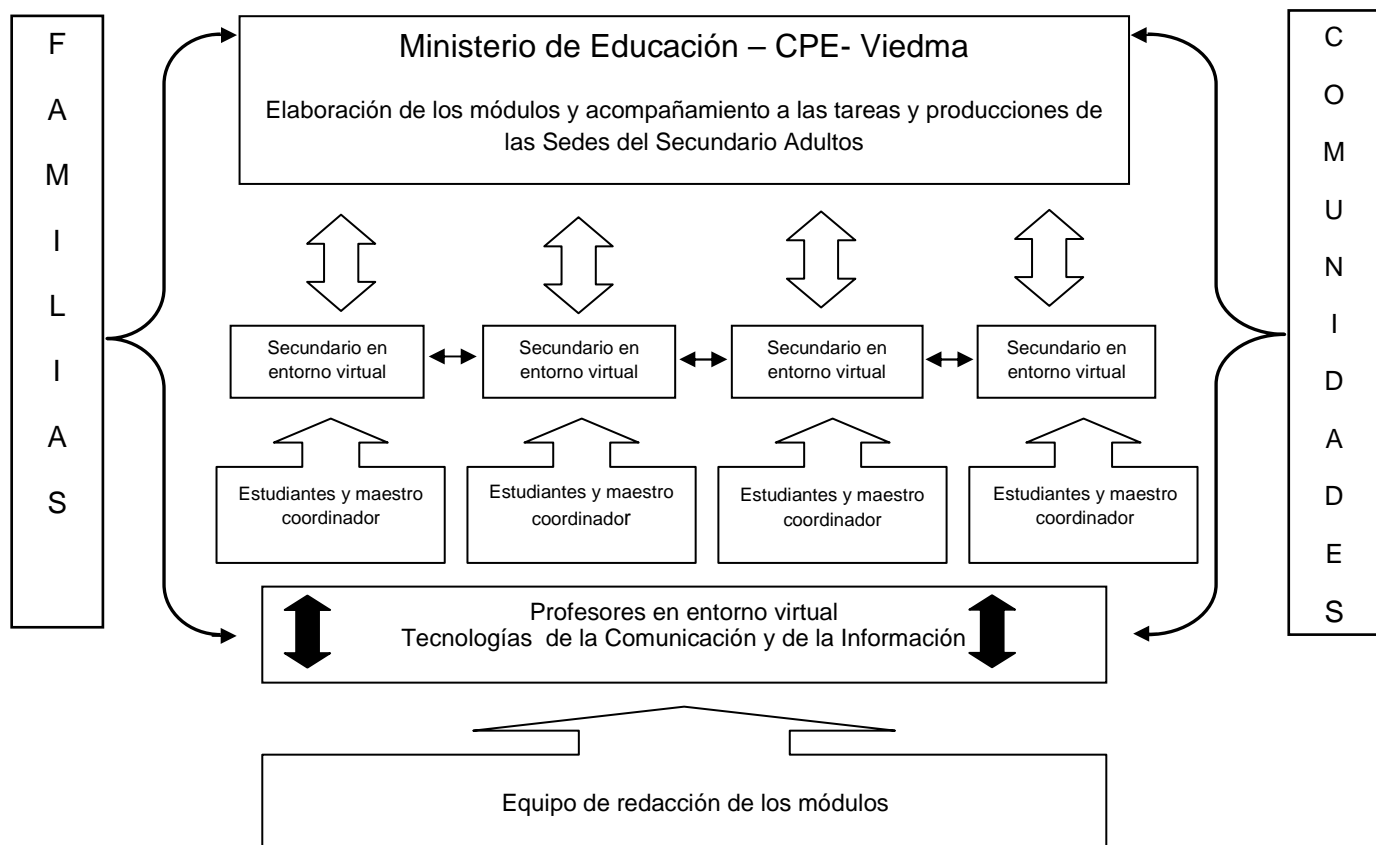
F
A
M
I
L
I
A
S

Ministerio de Educación – CPE- Viedma

Elaboración de los módulos y acompañamiento a las tareas y producciones de las Sedes del Secundario Adultos

C
O
M
U
N
I
D
A
D
E
S

Secundario en entorno virtual

Secundario en entorno virtual

Secundario en entorno virtual

Secundario en entorno virtual

Estudiantes y maestro coordinador

Estudiantes y maestro coordinador

Estudiantes y maestro coordinador

Estudiantes y maestro coordinador

Profesores en entorno virtual
Tecnologías de la Comunicación y de la Información

Equipo de redacción de los módulos